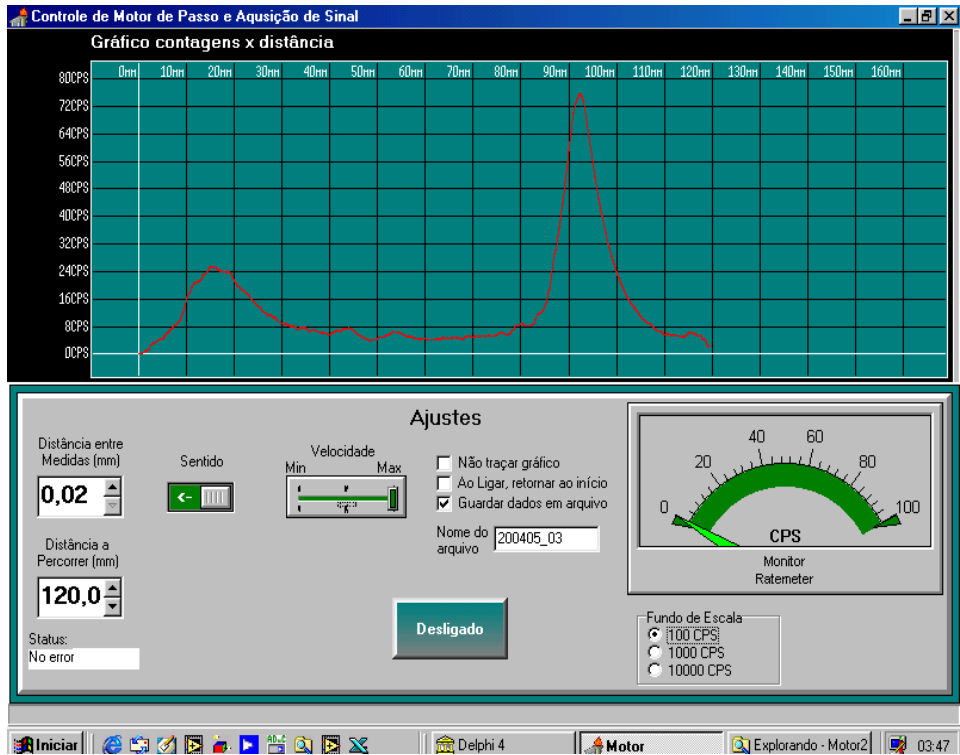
Controle de Motor de Passo e Aqusição de Sinal

Gráfico contagens x distância

80CPS
72CPS
64CPS
56CPS
48CPS
40CPS
32CPS
24CPS
16CPS
8CPS
0CPS

0mm 10mm 20mm 30mm 40mm 50mm 60mm 70mm 80mm 90mm 100mm 110mm 120mm 130mm 140mm 150mm 160mm

Ajustes

Distância entre Medidas (mm)
0,02

Sentido

Velocidade
Min Max

Não traçar gráfico
Ao Ligar, retornar ao início
Guardar dados em arquivo

Nome do arquivo 200405_03

Distância a Percorrer (mm)
120,0

Status:
No error

Desligado

0 20 40 60 80 100
CPS
Monitor
Ratemeter

Fundo de Escala
100 CPS
1000 CPS
10000 CPS

Iniciar | Delphi 4 | Motor | Explorando - Motor2 | 03:47